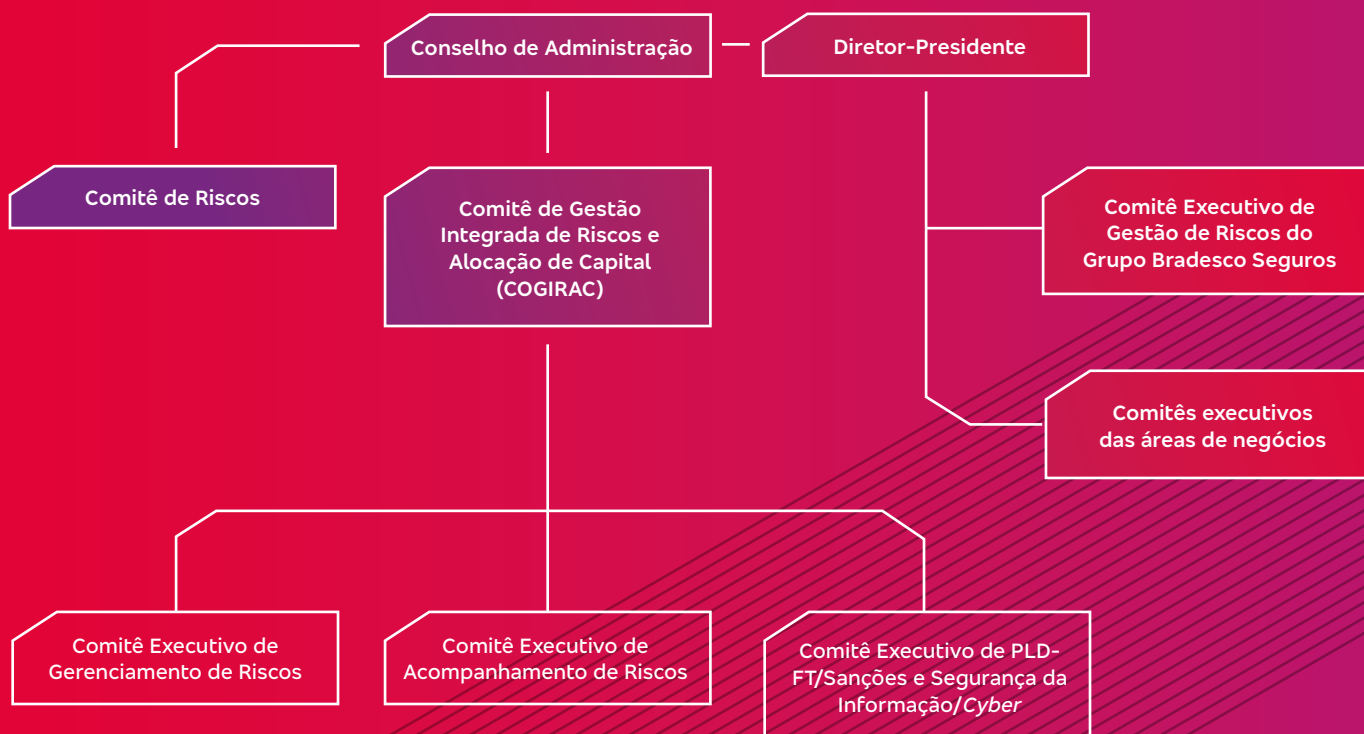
Conselho de Administração

Diretor-Presidente

Comitê de Riscos

Comitê de Gestão Integrada de Riscos e Alocação de Capital (COGIRAC)

Comitê Executivo de Gestão de Riscos do Grupo Bradesco Seguros

Comitês executivos das áreas de negócios

Comitê Executivo de Gerenciamento de Riscos

Comitê Executivo de Acompanhamento de Riscos

Comitê Executivo de PLD-FT/Sanções e Segurança da Informação/Cyber